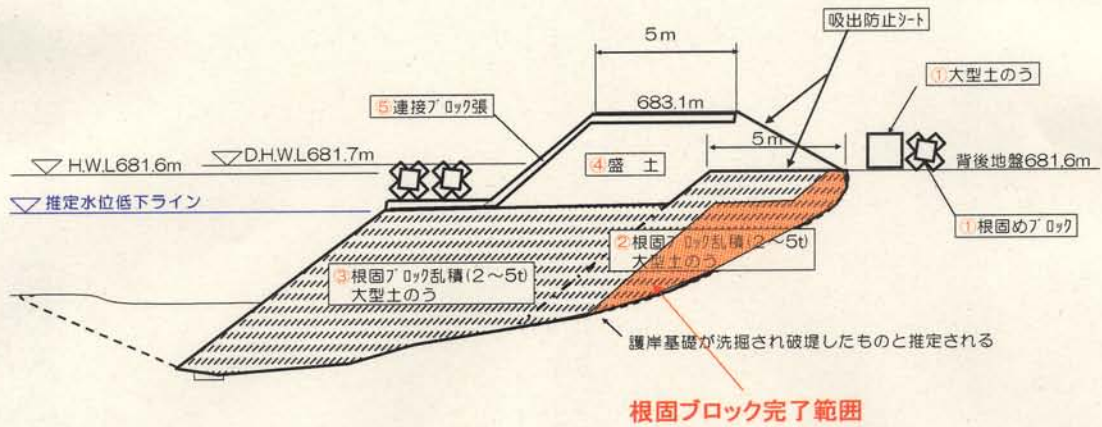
5m

吸出防止ｼｰﾄ

①大型土のう

⑤連接ﾌﾞﾛｯｸ張

683.1m

5m

H.W.L681.6m

D.H.W.L681.7m

④盛　土

背後地盤681.6m

推定水位低下ライン

①根固めﾌﾞﾛｯｸ

②根固ﾌﾞﾛｯｸ乱積(2～5t) 大型土のう

③根固ﾌﾞﾛｯｸ乱積(2～5t) 大型土のう

護岸基礎が洗掘され破堤したものと推定される

根固ブロック完了範囲